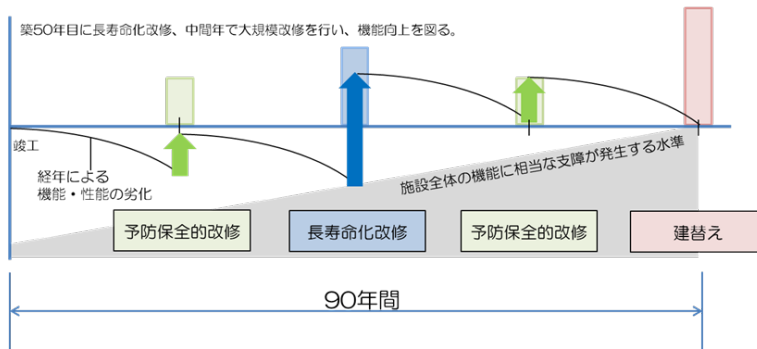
築50年目に長寿命化改修、中間年で大規模改修を行い、機能向上を図る。

竣工

経年による
機能・性能の劣化

施設全体の機能に相当な支障が発生する水準

予防保全的改修

長寿命化改修

予防保全的改修

建替え

90年間